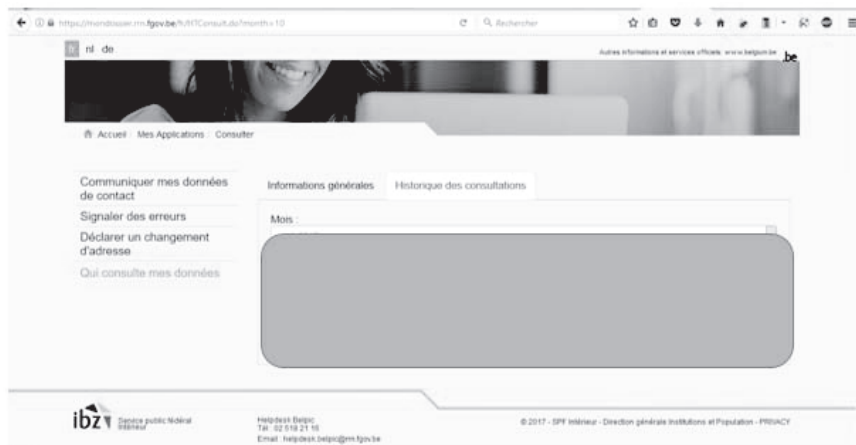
https://mondossier.rrn.fgov.be/fr/HTConsult.do?month=10

Rechercher

fr nl de

Autres informations et services officiels: www.belgium.be

.be

Accueil / Mes Applications / Consulter

Communiquer mes données de contact

Signaler des erreurs

Déclarer un changement d'adresse

Qui consulte mes données

Informations générales

Historique des consultations

Mois :

ibz Service public fédéral Intérieur

Helpdesk Belpic
Tél : 02 518 21 16
Email : helpdesk.belpic@rrn.fgov.be

© 2017 - SPF Intérieur - Direction générale Institutions et Population - PRIVACY